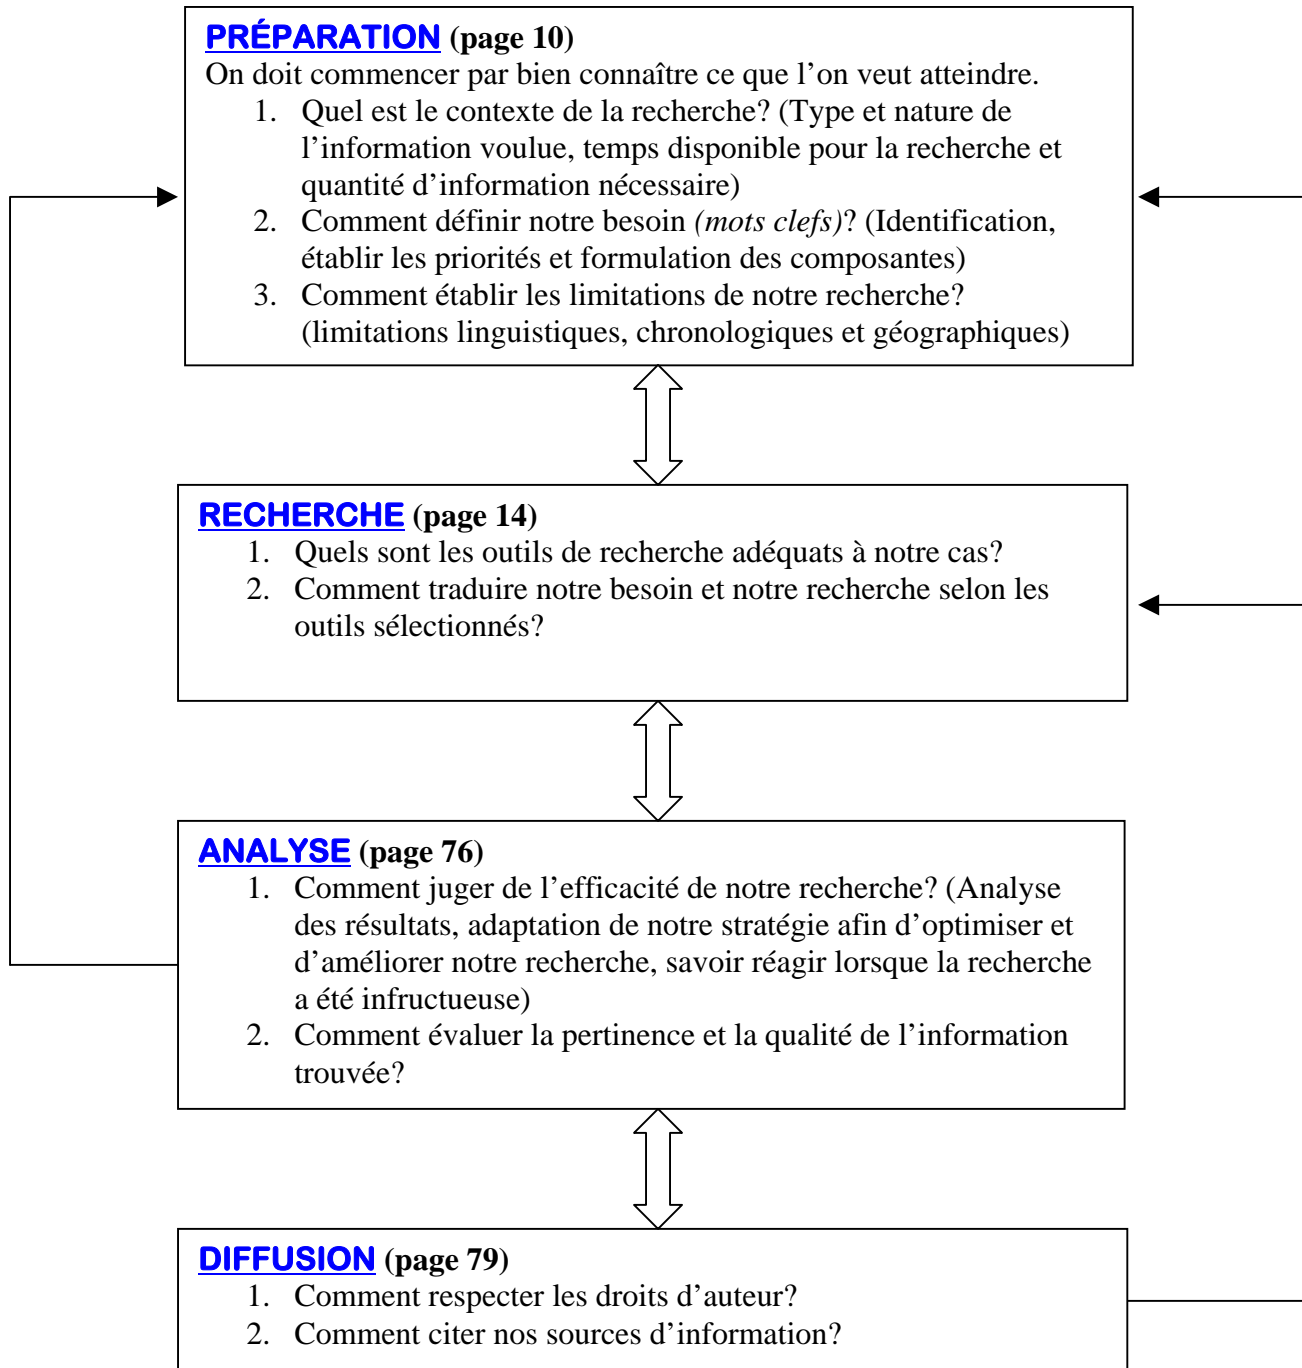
PRÉPARATION (page 10)
On doit commencer par bien connaître ce que l'on veut atteindre.
1. Quel est le contexte de la recherche? (Type et nature de l'information voulue, temps disponible pour la recherche et quantité d'information nécessaire)
2. Comment définir notre besoin *(mots clefs)*? (Identification, établir les priorités et formulation des composantes)
3. Comment établir les limitations de notre recherche? (limitations linguistiques, chronologiques et géographiques)

RECHERCHE (page 14)
1. Quels sont les outils de recherche adéquats à notre cas?
2. Comment traduire notre besoin et notre recherche selon les outils sélectionnés?

ANALYSE (page 76)
1. Comment juger de l'efficacité de notre recherche? (Analyse des résultats, adaptation de notre stratégie afin d'optimiser et d'améliorer notre recherche, savoir réagir lorsque la recherche a été infructueuse)
2. Comment évaluer la pertinence et la qualité de l'information trouvée?

DIFFUSION (page 79)
1. Comment respecter les droits d'auteur?
2. Comment citer nos sources d'information?